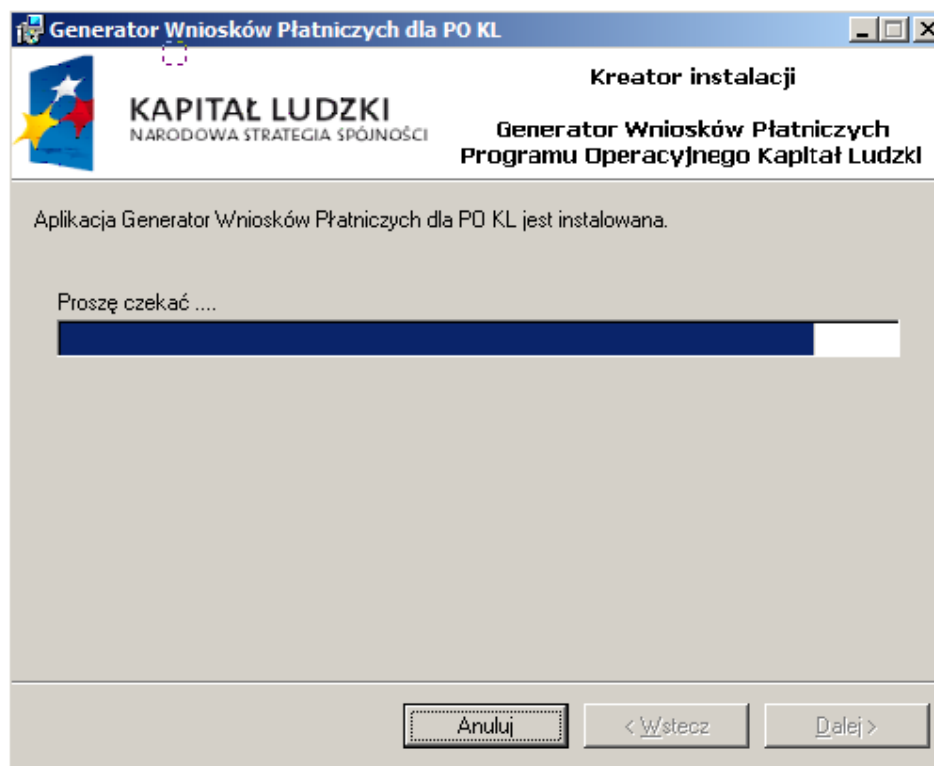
Generator Wniosków Płatniczych dla PO KL

KAPITAŁ LUDZKI
NARODOWA STRATEGIA SPÓJNOŚCI

Kreator instalacji

Generator Wniosków Płatniczych
Programu Operacyjnego Kapitał Ludzki

Aplikacja Generator Wniosków Płatniczych dla PO KL jest instalowana.

Proszę czekać ....

Anuluj
< Wstecz
Dalej >